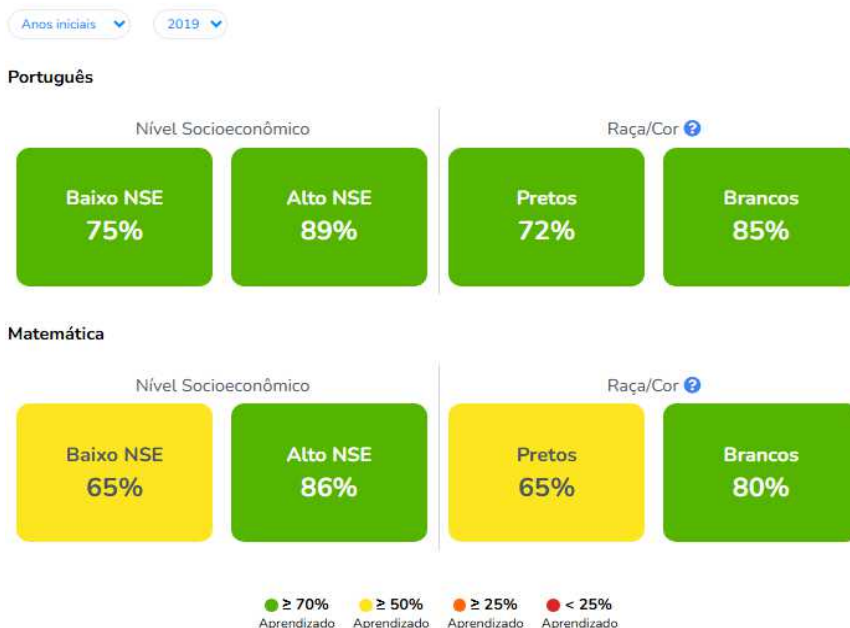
Anos iniciais 2019

Português

Nível Socioeconômico

Baixo NSE
75%

Alto NSE
89%

Raça/Cor

Pretos
72%

Brancos
85%

Matemática

Nível Socioeconômico

Baixo NSE
65%

Alto NSE
86%

Raça/Cor

Pretos
65%

Brancos
80%

≥ 70% Aprendizado
≥ 50% Aprendizado
≥ 25% Aprendizado
< 25% Aprendizado